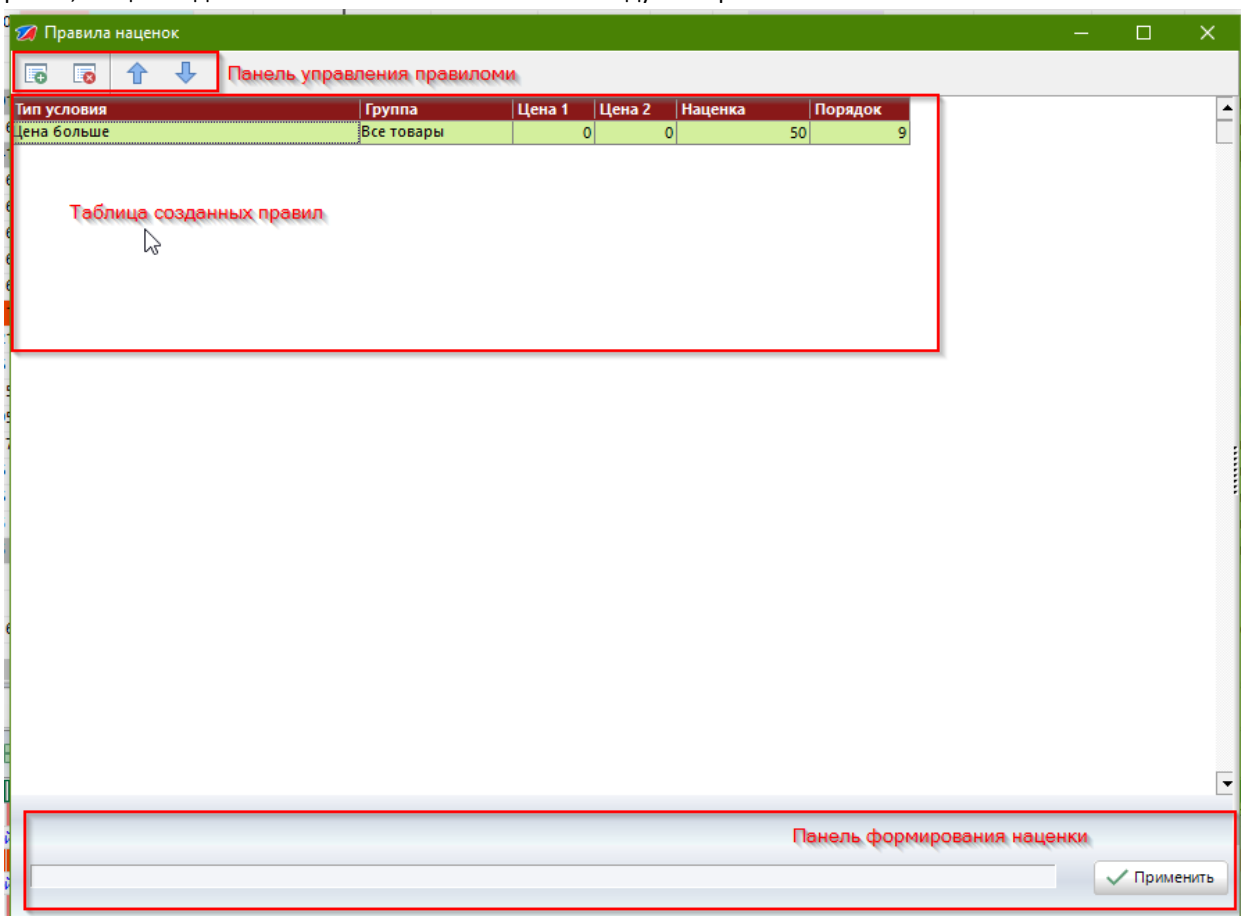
Правила наценок

Панель управления правиломи

| Тип условия | Группа | Цена 1 | Цена 2 | Наценка | Порядок |
|---|---|---|---|---|---|
| Цена больше | Все товары | 0 | 0 | 50 | 9 |

Таблица созданных правил

Панель формирования наценки

Применить